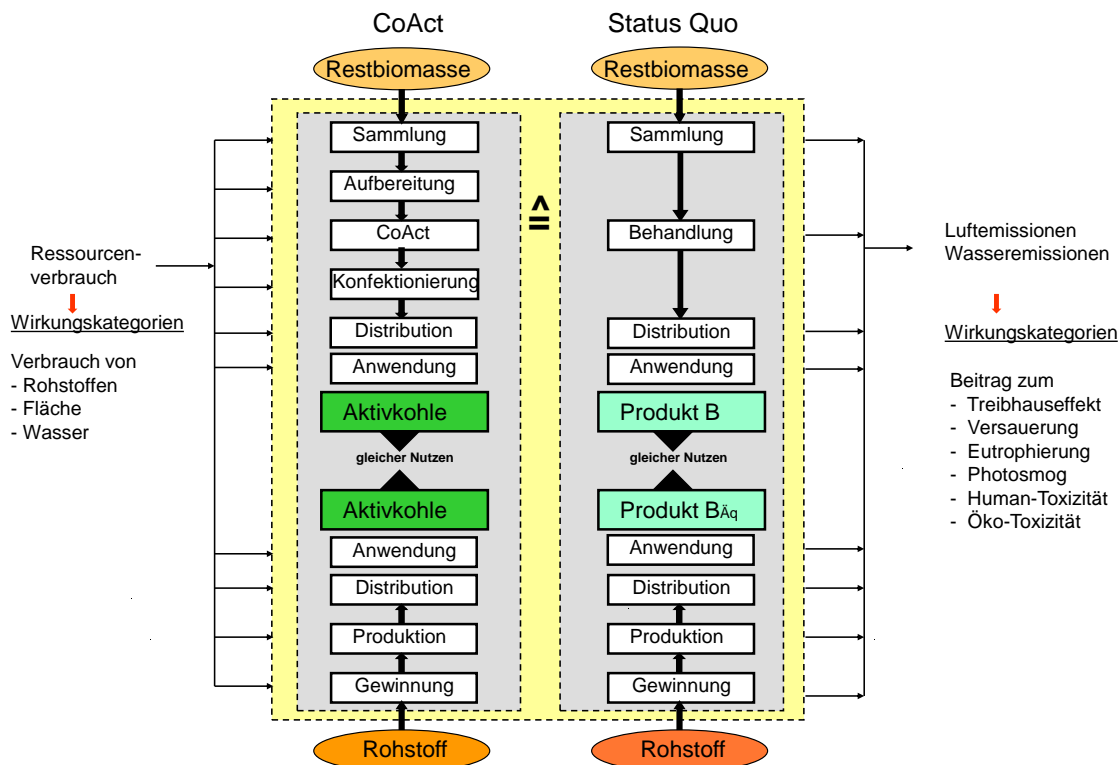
CoAct

Status Quo

Restbiomasse

Restbiomasse

Sammlung

Aufbereitung

CoAct

Konfektionierung

Distribution

Anwendung

Aktivkohle

gleicher Nutzen

Aktivkohle

Anwendung

Distribution

Produktion

Gewinnung

Rohstoff

$\hat{=}$

Sammlung

Behandlung

Distribution

Anwendung

Produkt B

gleicher Nutzen

Produkt B$_{Äq}$

Anwendung

Distribution

Produktion

Gewinnung

Rohstoff

Ressourcenverbrauch

Wirkungskategorien

Verbrauch von
- Rohstoffen
- Fläche
- Wasser

Luftemissionen
Wasseremissionen

Wirkungskategorien

Beitrag zum
- Treibhauseffekt
- Versauerung
- Eutrophierung
- Photosmog
- Human-Toxizität
- Öko-Toxizität